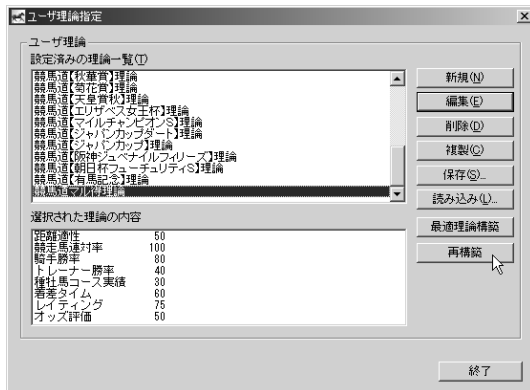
ユーザ理論指定

ユーザ理論

設定済みの理論一覧(T)

競馬道【秋華賞】理論
競馬道【菊花賞】理論
競馬道【天皇賞秋】理論
競馬道【エリザベス女王杯】理論
競馬道【マイルチャンピオンS】理論
競馬道【ジャパンカップダート】理論
競馬道【ジャパンカップ】理論
競馬道【阪神ジュベナイルフィリーズ】理論
競馬道【朝日杯フューチュリティS】理論
競馬道【有馬記念】理論
競馬道【マ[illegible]】理論

選択された理論の内容

| | |
|---|---|
| 距離適性 | 50 |
| 競走馬連対率 | 100 |
| 騎手勝率 | 80 |
| トレーナー勝率 | 40 |
| 種牡馬コース実績 | 30 |
| 着差タイム | 60 |
| レイティング | 75 |
| オッズ評価 | 50 |

新規(N)
編集(E)
削除(D)
複製(C)
保存(S)...
読み込み(L)...
最適理論構築
再構築
終了